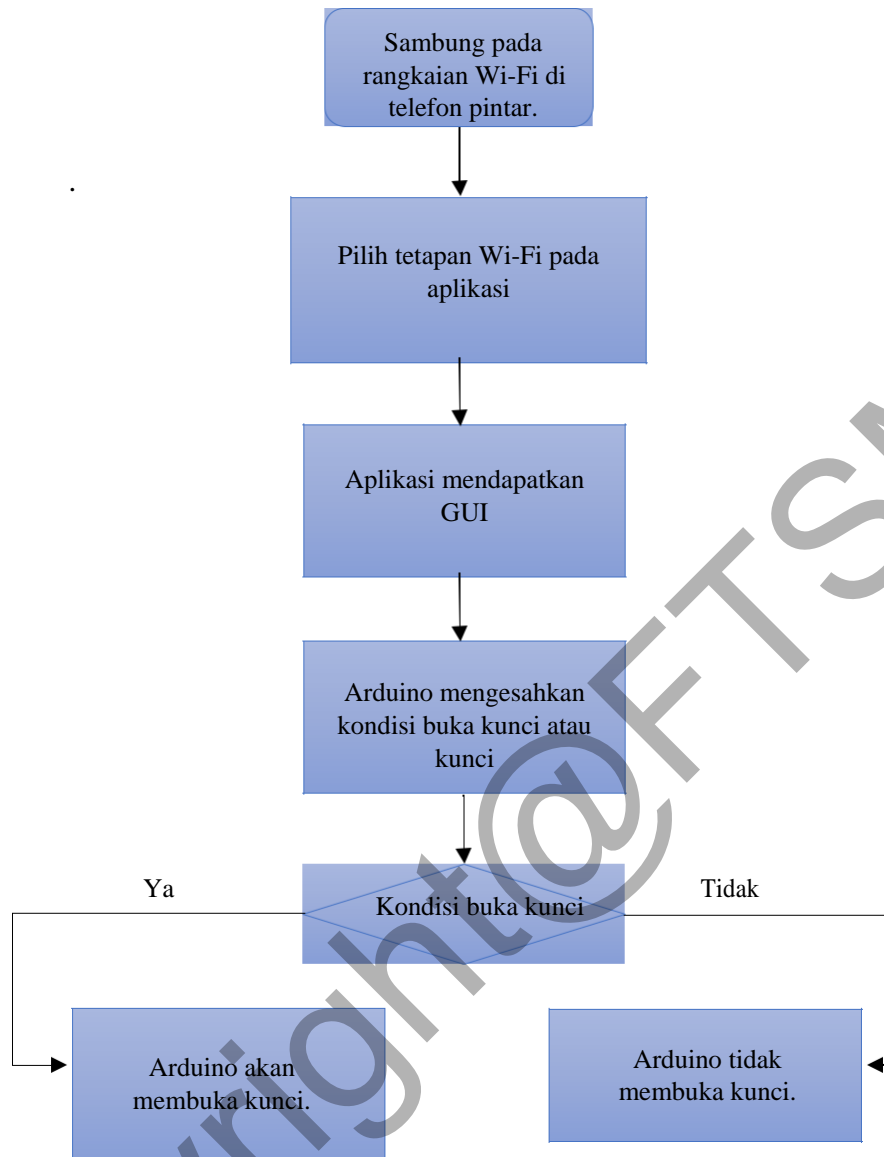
Sambung pada rangkaian Wi-Fi di telefon pintar.

.

Pilih tetapan Wi-Fi pada aplikasi

Aplikasi mendapatkan GUI

Arduino mengesahkan kondisi buka kunci atau kunci

Ya

Kondisi buka kunci

Tidak

Arduino akan membuka kunci.

Arduino tidak membuka kunci.

Copyright@FTSM